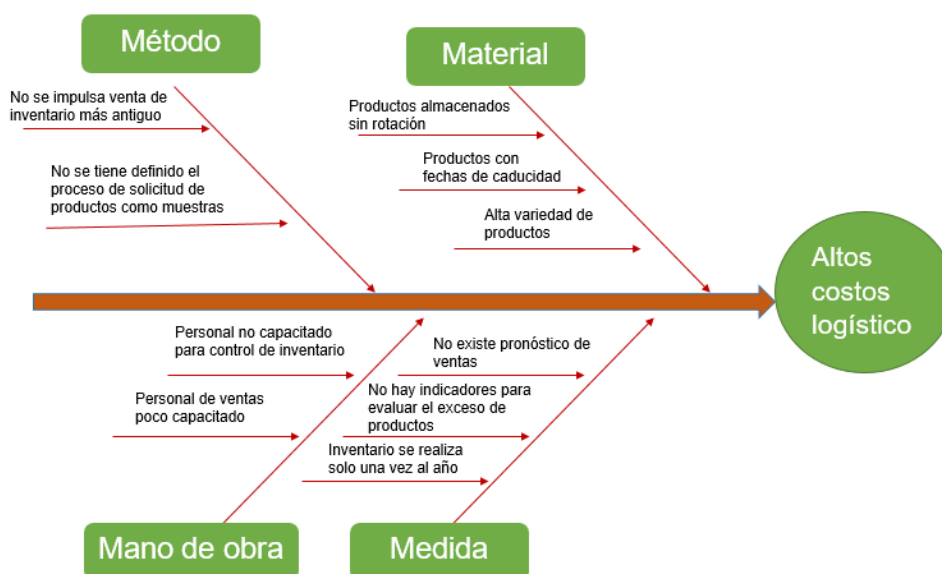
Método

Material

No se impulsa venta de inventario más antiguo

No se tiene definido el proceso de solicitud de productos como muestras

Productos almacenados sin rotación

Productos con fechas de caducidad

Alta variedad de productos

Altos costos logístico

Personal no capacitado para control de inventario

Personal de ventas poco capacitado

No existe pronóstico de ventas

No hay indicadores para evaluar el exceso de productos

Inventario se realiza solo una vez al año

Mano de obra

Medida